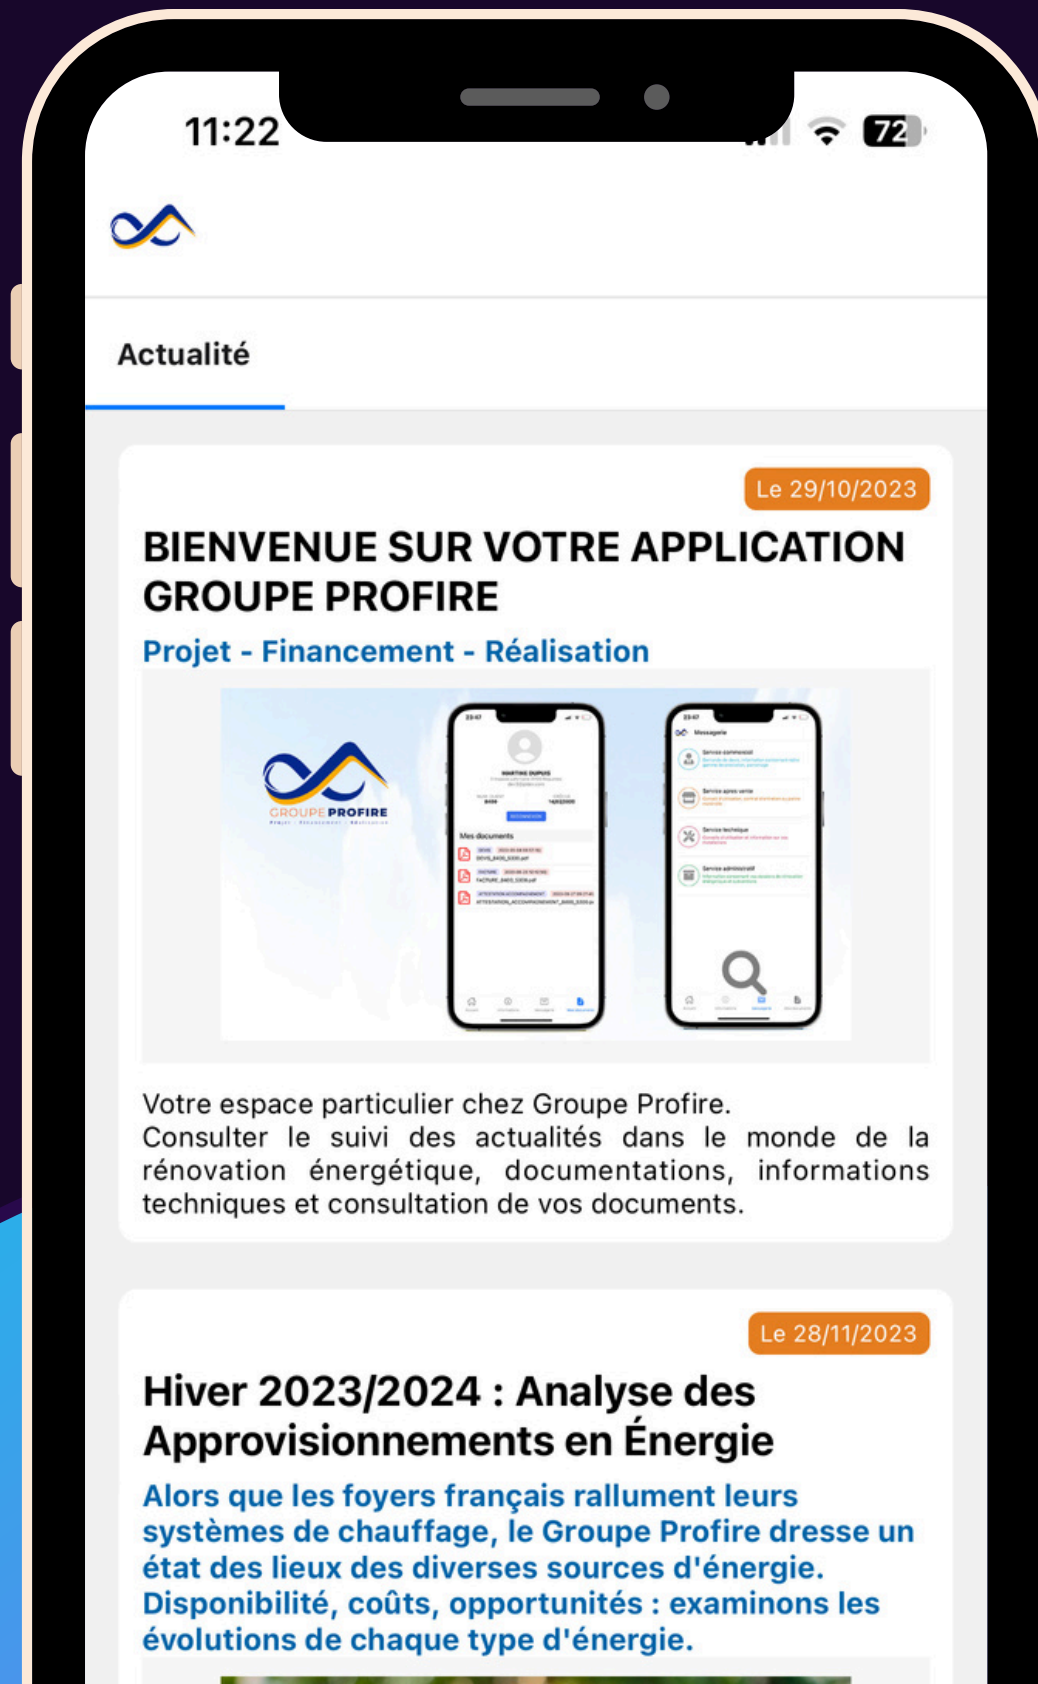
11:22

72

Actualité

Le 29/10/2023

BIENVENUE SUR VOTRE APPLICATION GROUPE PROFIRE

Projet - Financement - Réalisation

GROUPE PROFIRE

Mes documents

Messagerie

Votre espace particulier chez Groupe Profire.
Consulter le suivi des actualités dans le monde de la rénovation énergétique, documentations, informations techniques et consultation de vos documents.

Le 28/11/2023

Hiver 2023/2024 : Analyse des Approvisionnements en Énergie

Alors que les foyers français rallument leurs systèmes de chauffage, le Groupe Profire dresse un état des lieux des diverses sources d'énergie. Disponibilité, coûts, opportunités : examinons les évolutions de chaque type d'énergie.